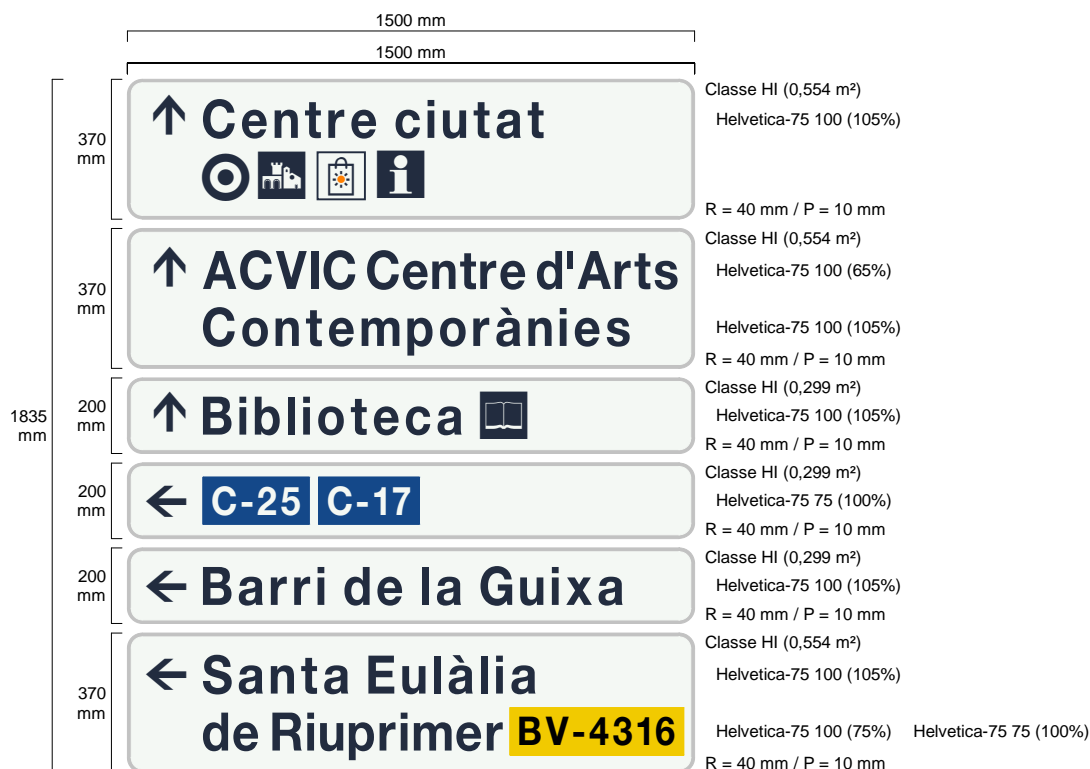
1500 mm

1500 mm

1835 mm

370 mm

↑ Centre ciutat

Classe HI (0,554 m²)

Helvetica-75 100 (105%)

R = 40 mm / P = 10 mm

370 mm

↑ ACVIC Centre d'Arts Contemporànies

Classe HI (0,554 m²)

Helvetica-75 100 (65%)

Helvetica-75 100 (105%)

R = 40 mm / P = 10 mm

200 mm

↑ Biblioteca

Classe HI (0,299 m²)

Helvetica-75 100 (105%)

R = 40 mm / P = 10 mm

200 mm

← C-25 C-17

Classe HI (0,299 m²)

Helvetica-75 75 (100%)

R = 40 mm / P = 10 mm

200 mm

← Barri de la Guixa

Classe HI (0,299 m²)

Helvetica-75 100 (105%)

R = 40 mm / P = 10 mm

370 mm

← Santa Eulàlia de Riuprimer BV-4316

Classe HI (0,554 m²)

Helvetica-75 100 (105%)

Helvetica-75 100 (75%) Helvetica-75 75 (100%)

R = 40 mm / P = 10 mm